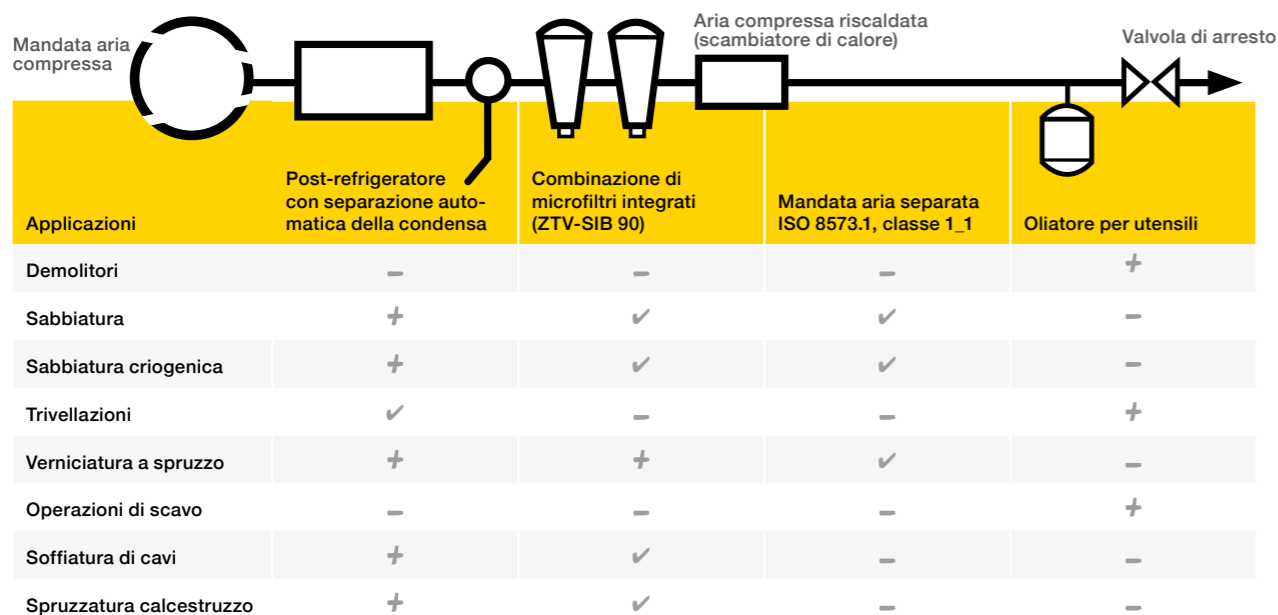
Mandata aria compressa

Aria compressa riscaldata (scambiatore di calore)

Valvola di arresto

| Applicazioni | Post-refrigeratore con separazione automatica della condensa | Combinazione di microfiltri integrati (ZTV-SIB 90) | Mandata aria separata ISO 8573.1, classe 1_1 | Oliatore per utensili |
|---|---|---|---|---|
| Demolitori | – | – | – | + |
| Sabbiatura | + | ✔ | ✔ | – |
| Sabbiatura criogenica | + | ✔ | ✔ | – |
| Trivellazioni | ✔ | – | – | + |
| Verniciatura a spruzzo | + | + | ✔ | – |
| Operazioni di scavo | – | – | – | + |
| Soffiatura di cavi | + | ✔ | – | – |
| Spruzzatura calcestruzzo | + | ✔ | – | – |